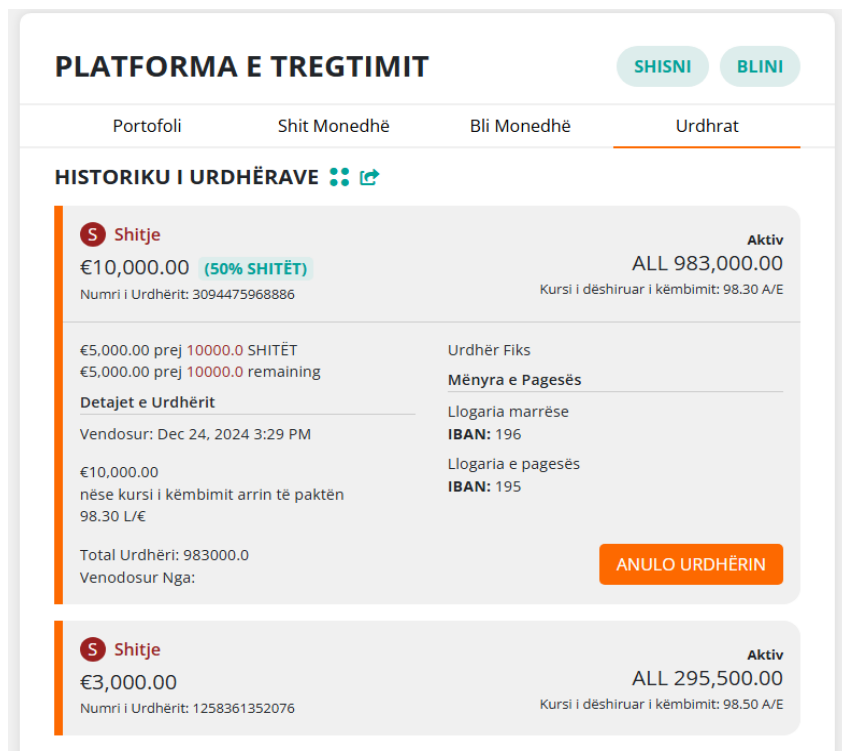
PLATFORMA E TREGTIMIT

SHISNI BLINI

Portofoli Shit Monedhë Bli Monedhë Urdhrat

HISTORIKU I URDHËRAVE

S Shitje

€10,000.00 (50% SHITËT)

Numri i Urdhërit: 3094475968886

Aktiv

ALL 983,000.00

Kursi i dëshiruar i këmbimit: 98.30 A/E

€5,000.00 prej 10000.0 SHITËT
€5,000.00 prej 10000.0 remaining

Detajet e Urdhërit

Vendosur: Dec 24, 2024 3:29 PM

€10,000.00
nëse kursi i këmbimit arrin të paktën
98.30 L/€

Total Urdhëri: 983000.0
Venodosur Nga:

Urdhër Fiks

Mënyra e Pagesës

Llogaria marrëse
IBAN: 196

Llogaria e pagesës
IBAN: 195

ANULO URDHËRIN

S Shitje

€3,000.00

Numri i Urdhërit: 1258361352076

Aktiv

ALL 295,500.00

Kursi i dëshiruar i këmbimit: 98.50 A/E